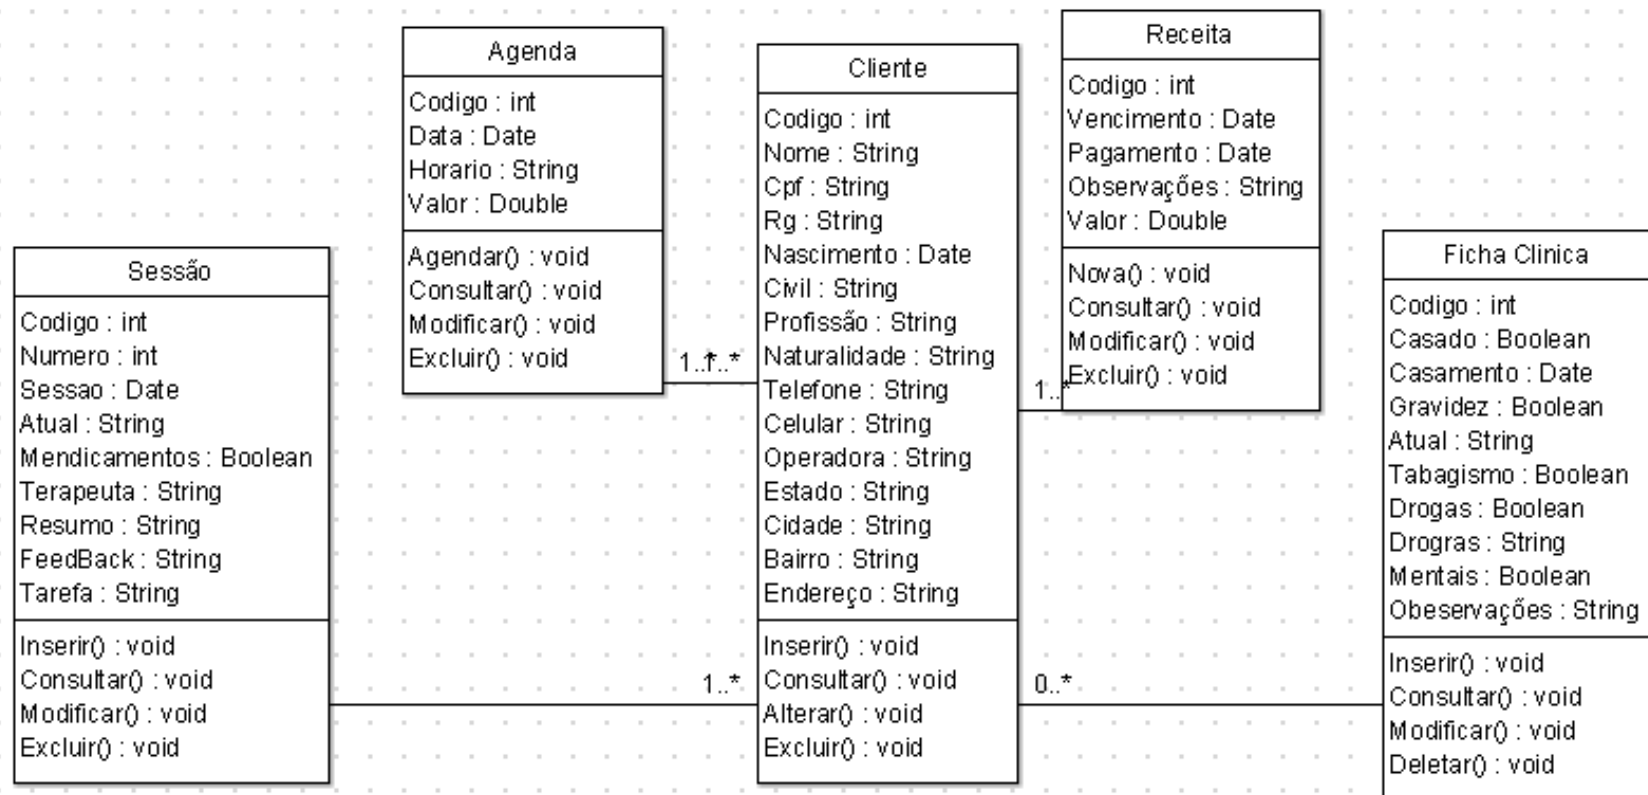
Agenda

Codigo : int
Data : Date
Horario : String
Valor : Double

Agendar() : void
Consultar() : void
Modificar() : void
Excluir() : void

Cliente

Codigo : int
Nome : String
Cpf : String
Rg : String
Nascimento : Date
Civil : String
Profissão : String
Naturalidade : String
Telefone : String
Celular : String
Operadora : String
Estado : String
Cidade : String
Bairro : String
Endereço : String

Inserir() : void
Consultar() : void
Alterar() : void
Excluir() : void

Receita

Codigo : int
Vencimento : Date
Pagamento : Date
Observações : String
Valor : Double

Nova() : void
Consultar() : void
Modificar() : void
Excluir() : void

Sessão

Codigo : int
Numero : int
Sessao : Date
Atual : String
Mendicamentos : Boolean
Terapeuta : String
Resumo : String
FeedBack : String
Tarefa : String

Inserir() : void
Consultar() : void
Modificar() : void
Excluir() : void

Ficha Clinica

Codigo : int
Casado : Boolean
Casamento : Date
Gravidez : Boolean
Atual : String
Tabagismo : Boolean
Drogas : Boolean
Drogras : String
Mentais : Boolean
Obeservações : String

Inserir() : void
Consultar() : void
Modificar() : void
Deletar() : void

1..*1..*
1..*
1..*
0..*